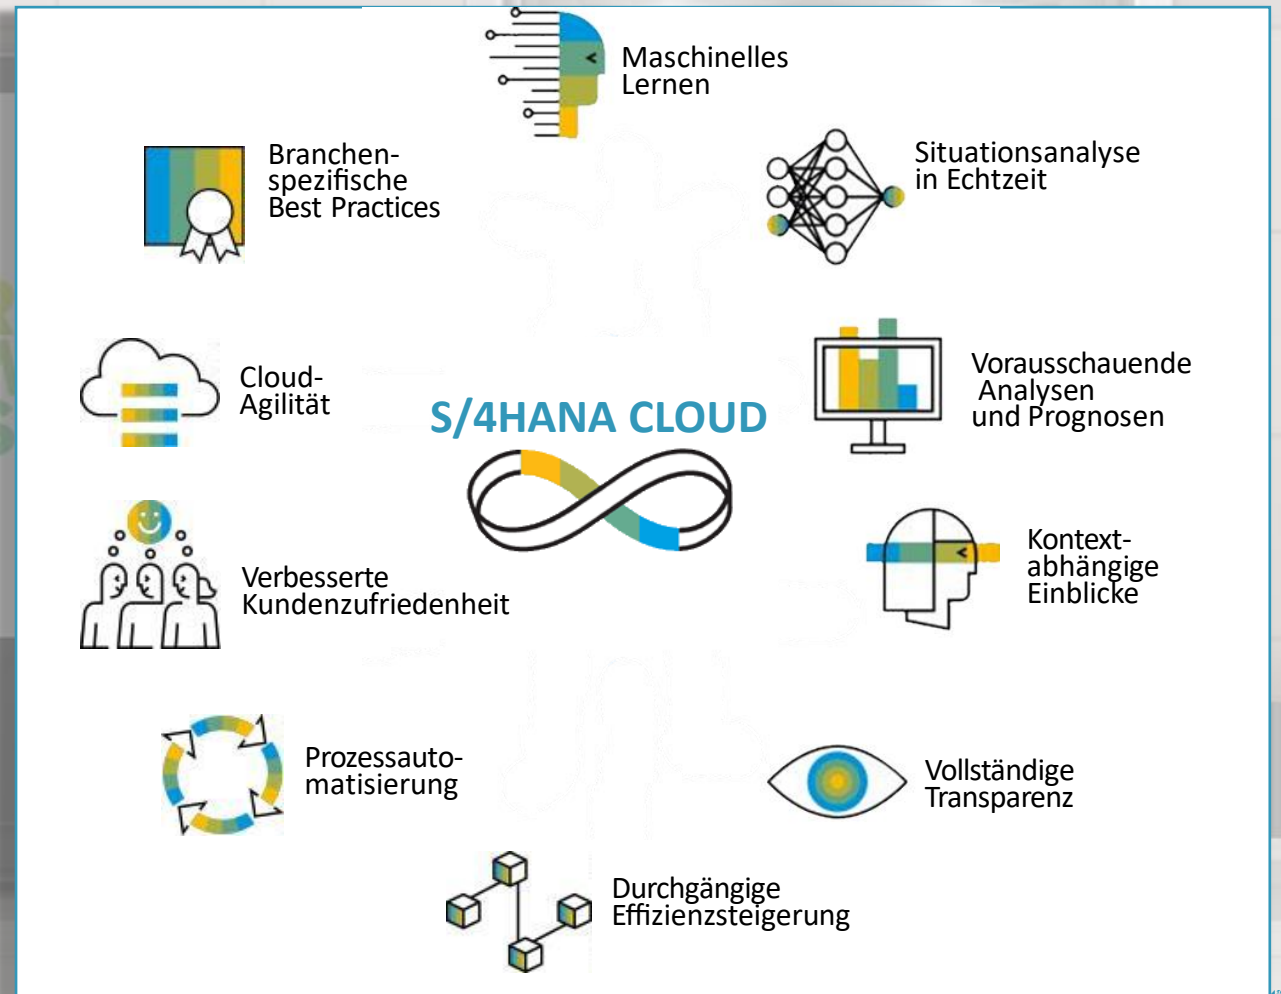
Maschinelles Lernen

Branchen-spezifische Best Practices

Situationsanalyse in Echtzeit

Cloud-Agilität

S/4HANA CLOUD

Vorausschauende Analysen und Prognosen

Kontext-abhängige Einblicke

Verbesserte Kundenzufriedenheit

Prozessautomatisierung

Vollständige Transparenz

Durchgängige Effizienzsteigerung